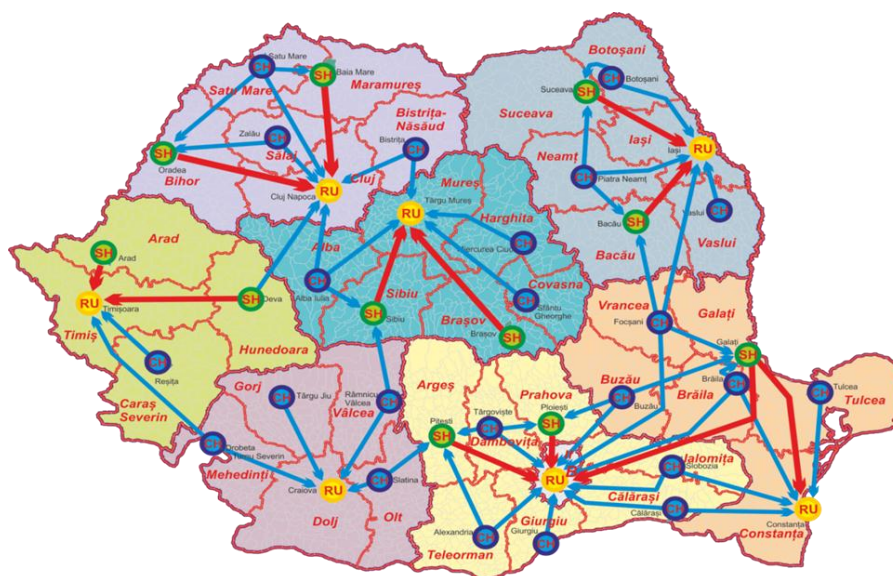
Satu Mare
Baia Mare
Maramureș
Satu Mare
Bistrița-Năsăud
Bistrița
Zalău
Sălaj
Oradea
Bihor
Cluj Napoca
Cluj
RU
SH
CH
Suceava
Botoșani
Botoșani
Suceava
Iași
Iași
Neamț
Piatra Neamț
Bacău
Bacău
Vaslui
Vaslui
Mureș
Târgu Mureș
Harghita
Miercurea Ciuc
Covasna
Sfântu Gheorghe
Brașov
Brașov
Alba
Alba Iulia
Sibiu
Sibiu
Arad
Arad
Timișoara
Timiș
Deva
Hunedoara
Reșița
Caraș Severin
Gorj
Târgu Jiu
Râmnicu Vâlcea
Vâlcea
Drobeta Turnu Severin
Mehedinți
Craiova
Dolj
Slatina
Olt
Argeș
Pitești
Târgoviște
Dâmbovița
Prahova
Ploiești
Buzău
Buzău
Vrancea
Focșani
Galați
Galați
Brăila
Brăila
Tulcea
Tulcea
Ialomița
Slobozia
Călărași
Călărași
Constanța
Constanța
Giurgiu
Giurgiu
Alexandria
Teleorman